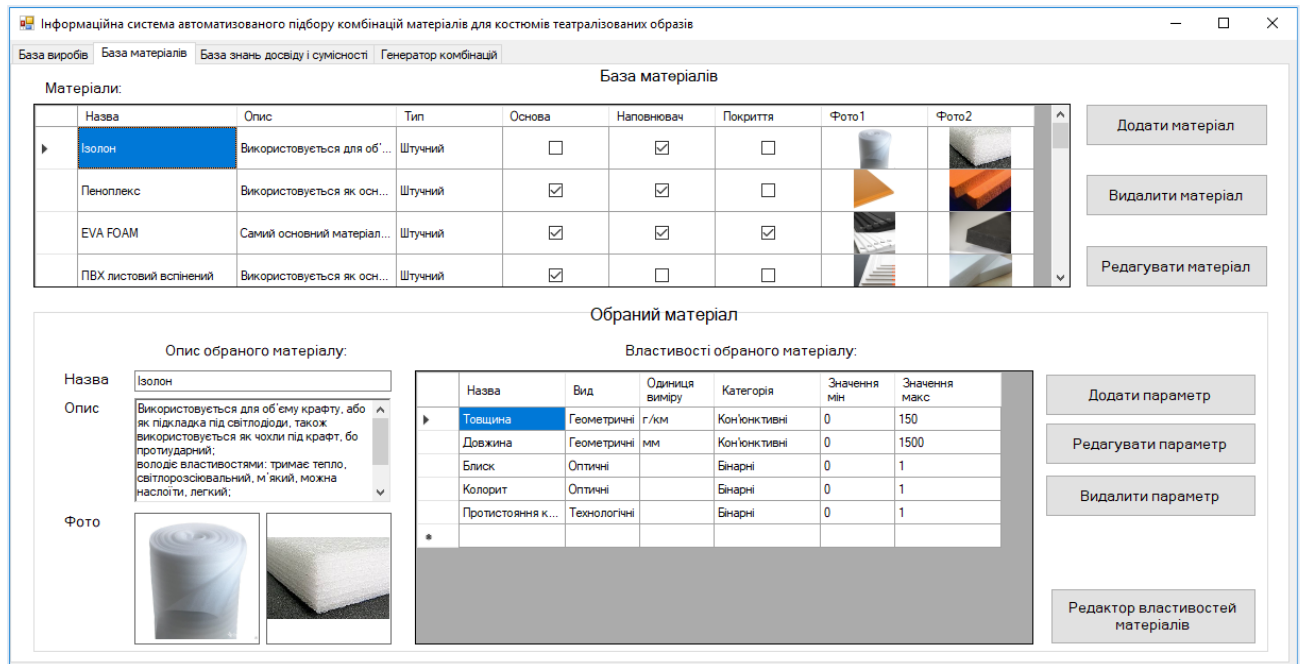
Інформаційна система автоматизованого підбору комбінацій матеріалів для костюмів театралізованих образів

База виробів | База матеріалів | База знань досвіду і сумісності | Генератор комбінацій

База матеріалів

Матеріали:

| Назва | Опис | Тип | Основа | Наповнювач | Покриття | Фото1 | Фото2 |
|---|---|---|---|---|---|---|---|
| Ізолон | Використовується для об'... | Штучний | ☐ | ☑ | ☐ | | |
| Пеноплекс | Використовується як осн... | Штучний | ☑ | ☑ | ☐ | | |
| EVA FOAM | Самий основний матеріал... | Штучний | ☑ | ☑ | ☑ | | |
| ПВХ листовий вспінений | Використовується як осн... | Штучний | ☑ | ☐ | ☐ | | |

Додати матеріал

Видалити матеріал

Редагувати матеріал

Обраний матеріал

Опис обраного матеріалу:

Назва Ізолон

Опис Використовується для об'єму крафту, або як підкладка під світлодіоди, також використовується як чохли під крафт, бо протиударний;
володіє властивостями: тримає тепло, світлорозсіювальний, м'який, можна наслоїти, легкий;

Фото

Властивості обраного матеріалу:

| Назва | Вид | Одиниця виміру | Категорія | Значення мін | Значення макс |
|---|---|---|---|---|---|
| Товщина | Геометричні | г/км | Кон'юнктивні | 0 | 150 |
| Довжина | Геометричні | мм | Кон'юнктивні | 0 | 1500 |
| Блиск | Оптичні | | Бінарні | 0 | 1 |
| Колорит | Оптичні | | Бінарні | 0 | 1 |
| Протистояння к... | Технологічні | | Бінарні | 0 | 1 |

Додати параметр

Редагувати параметр

Видалити параметр

Редактор властивостей матеріалів